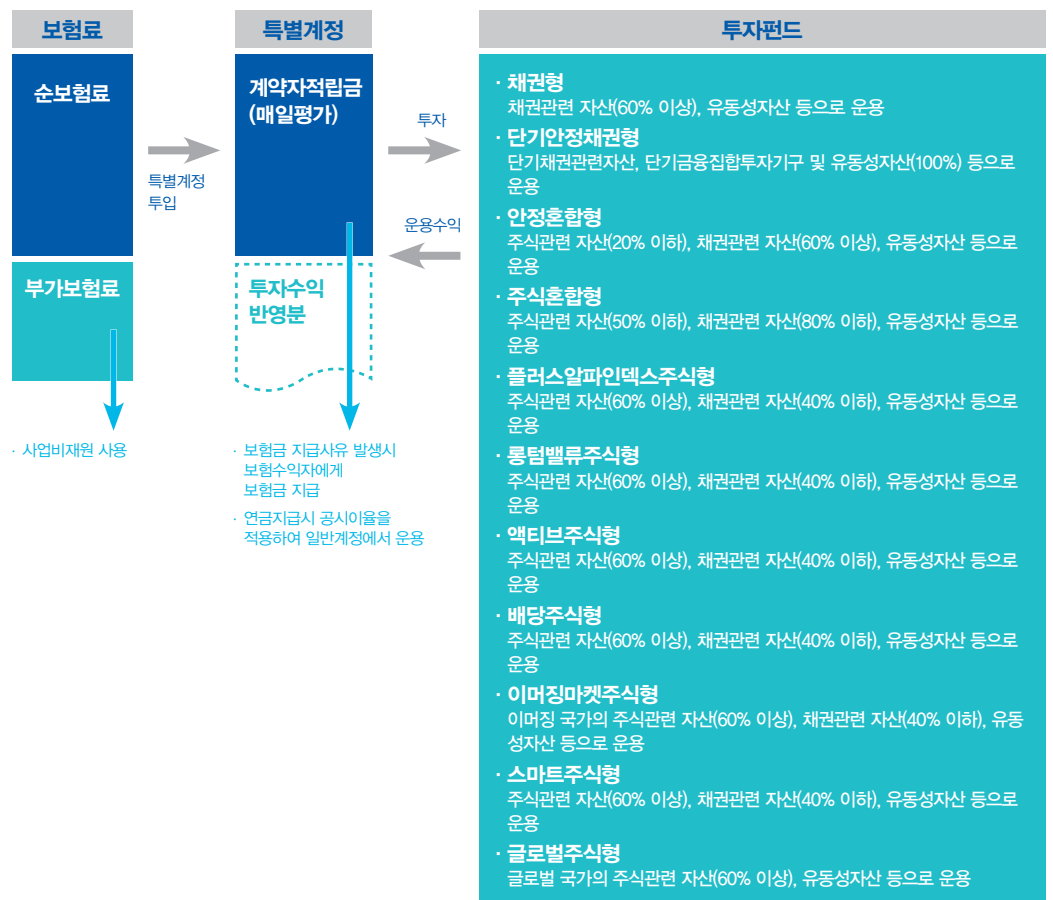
보험료

순보험료

부가보험료

· 사업비재원 사용

특별계정 투입

특별계정

계약자적립금 (매일평가)

투자수익 반영분

· 보험금 지급사유 발생시 보험수익자에게 보험금 지급

· 연금지급시 공시이율을 적용하여 일반계정에서 운용

투자

운용수익

투자펀드

· 채권형
채권관련 자산(60% 이상), 유동성자산 등으로 운용

· 단기안정채권형
단기채권관련자산, 단기금융집합투자기구 및 유동성자산(100%) 등으로 운용

· 안정혼합형
주식관련 자산(20% 이하), 채권관련 자산(60% 이상), 유동성자산 등으로 운용

· 주식혼합형
주식관련 자산(50% 이하), 채권관련 자산(80% 이하), 유동성자산 등으로 운용

· 플러스알파인덱스주식형
주식관련 자산(60% 이상), 채권관련 자산(40% 이하), 유동성자산 등으로 운용

· 롱텀밸류주식형
주식관련 자산(60% 이상), 채권관련 자산(40% 이하), 유동성자산 등으로 운용

· 액티브주식형
주식관련 자산(60% 이상), 채권관련 자산(40% 이하), 유동성자산 등으로 운용

· 배당주식형
주식관련 자산(60% 이상), 채권관련 자산(40% 이하), 유동성자산 등으로 운용

· 이머징마켓주식형
이머징 국가의 주식관련 자산(60% 이상), 채권관련 자산(40% 이하), 유동성자산 등으로 운용

· 스마트주식형
주식관련 자산(60% 이상), 채권관련 자산(40% 이하), 유동성자산 등으로 운용

· 글로벌주식형
글로벌 국가의 주식관련 자산(60% 이상), 유동성자산 등으로 운용